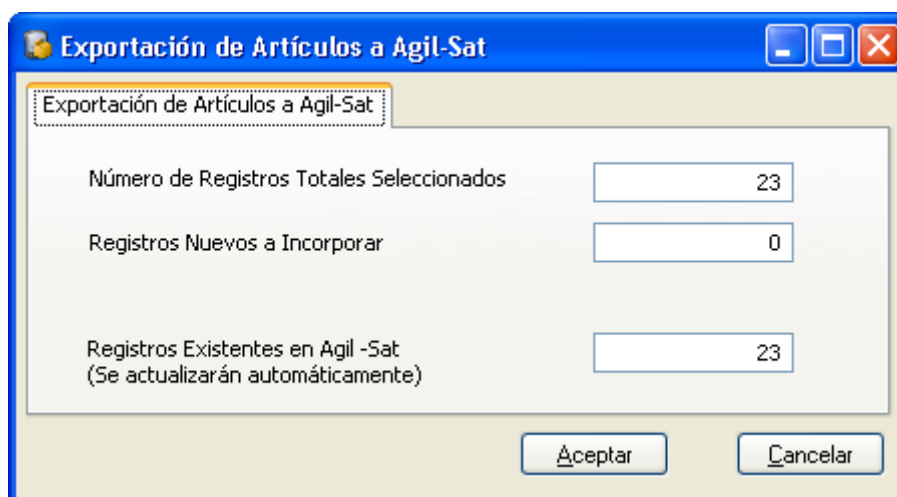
Exportación de Artículos a Agil-Sat

Exportación de Artículos a Agil-Sat

Número de Registros Totales Seleccionados
23

Registros Nuevos a Incorporar
0

Registros Existentes en Agil -Sat
(Se actualizarán automáticamente)
23

Aceptar

Cancelar